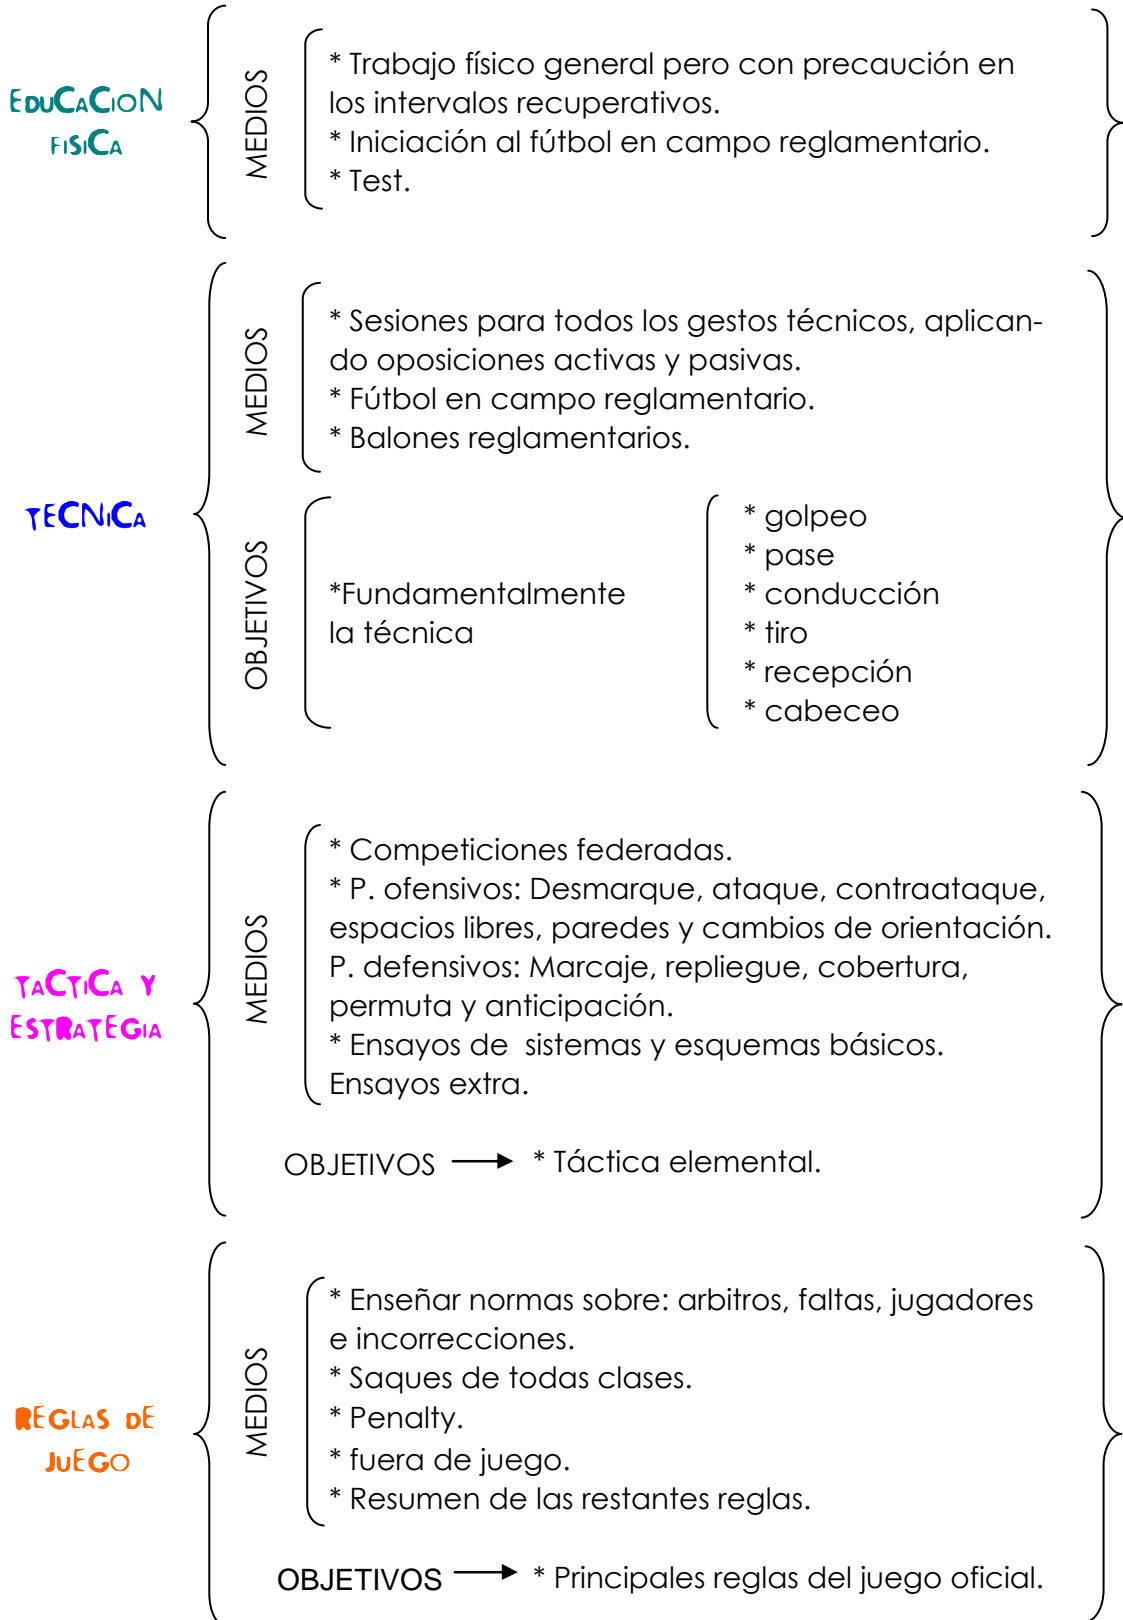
EDUCACION FISICA

MEDIOS

* Trabajo físico general pero con precaución en los intervalos recuperativos.
* Iniciación al fútbol en campo reglamentario.
* Test.

TECNICA

MEDIOS

* Sesiones para todos los gestos técnicos, aplicando oposiciones activas y pasivas.
* Fútbol en campo reglamentario.
* Balones reglamentarios.

OBJETIVOS

*Fundamentalmente la técnica

* golpeo
* pase
* conducción
* tiro
* recepción
* cabeceo

TACTICA Y ESTRATEGIA

MEDIOS

* Competiciones federadas.
* P. ofensivos: Desmarque, ataque, contraataque, espacios libres, paredes y cambios de orientación.
P. defensivos: Marcaje, repliegue, cobertura, permuta y anticipación.
* Ensayos de sistemas y esquemas básicos. Ensayos extra.

OBJETIVOS → * Táctica elemental.

REGLAS DE JUEGO

MEDIOS

* Enseñar normas sobre: arbitros, faltas, jugadores e incorrecciones.
* Saques de todas clases.
* Penalty.
* fuera de juego.
* Resumen de las restantes reglas.

OBJETIVOS → * Principales reglas del juego oficial.